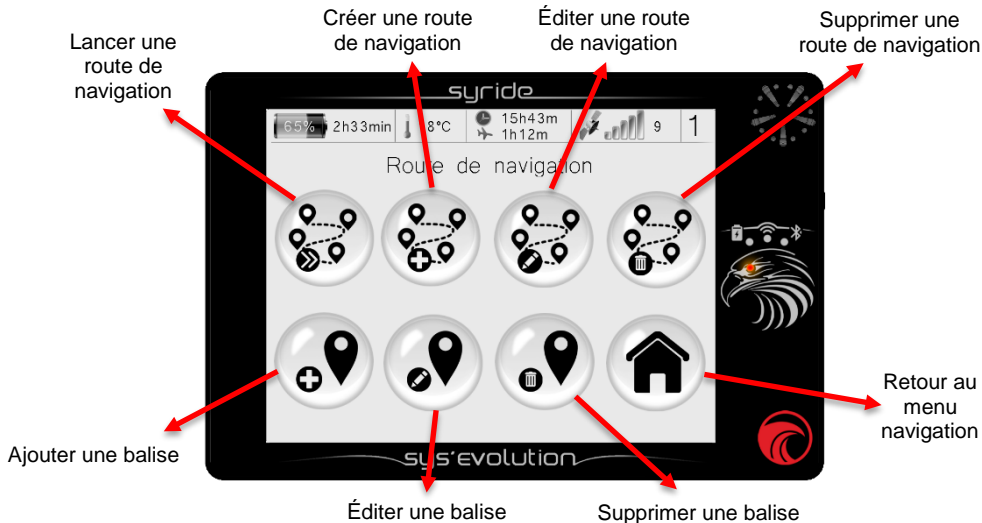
Lancer une route de navigation

Créer une route de navigation

Éditer une route de navigation

Supprimer une route de navigation

syride

65% 2h33min 8°C 15h43m 1h12m 9 1

Route de navigation

Retour au menu navigation

Ajouter une balise

sys'evolution

Éditer une balise

Supprimer une balise